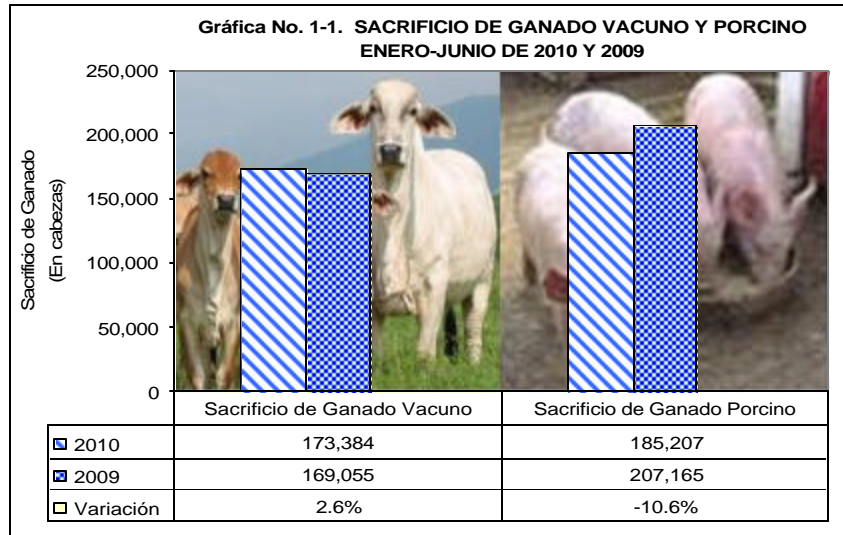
Gráfica No. 1-1. SACRIFICIO DE GANADO VACUNO Y PORCINO ENERO-JUNIO DE 2010 Y 2009

Sacrificio de Ganado (En cabezas)

250,000
200,000
150,000
100,000
50,000
0

| | Sacrificio de Ganado Vacuno | Sacrificio de Ganado Porcino |
|---|---|---|
| 2010 | 173,384 | 185,207 |
| 2009 | 169,055 | 207,165 |
| Variación | 2.6% | -10.6% |